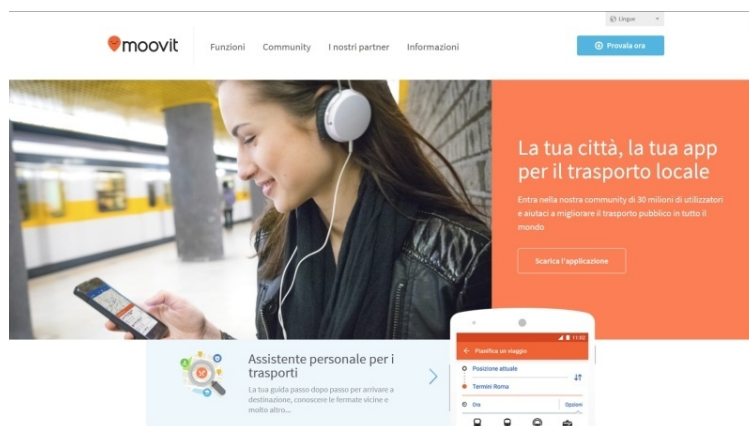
Lingue

moovit

Funzioni Community I nostri partner Informazioni

Provala ora

La tua città, la tua app per il trasporto locale

Entra nella nostra community di 30 milioni di utilizzatori e aiutaci a migliorare il trasporto pubblico in tutto il mondo

Scarica l'applicazione

Assistente personale per i trasporti

La tua guida passo dopo passo per arrivare a destinazione, conoscere le fermate vicine e molto altro...

11:02

Pianifica un viaggio

Posizione attuale

Termini Roma

Ora

Opzioni